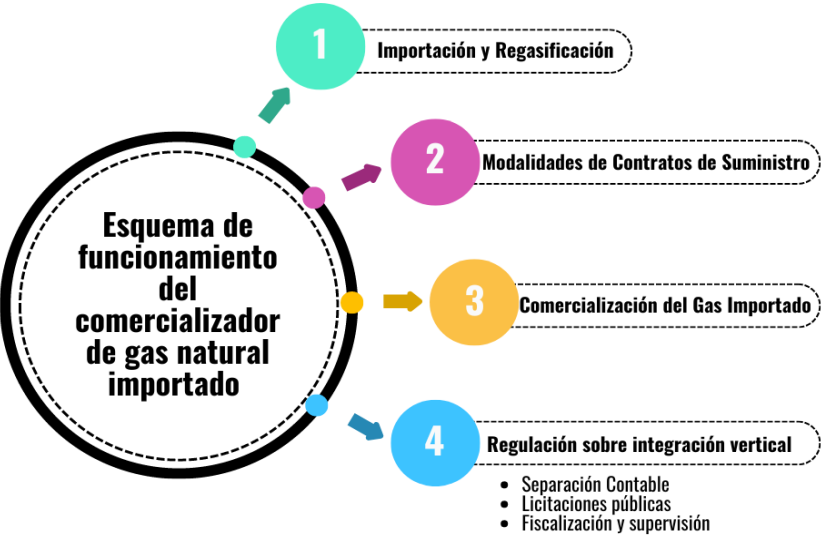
Esquema de funcionamiento del comercializador de gas natural importado

1
Importación y Regasificación

2
Modalidades de Contratos de Suministro

3
Comercialización del Gas Importado

4
Regulación sobre integración vertical

- Separación Contable
- Licitaciones públicas
- Fiscalización y supervisión